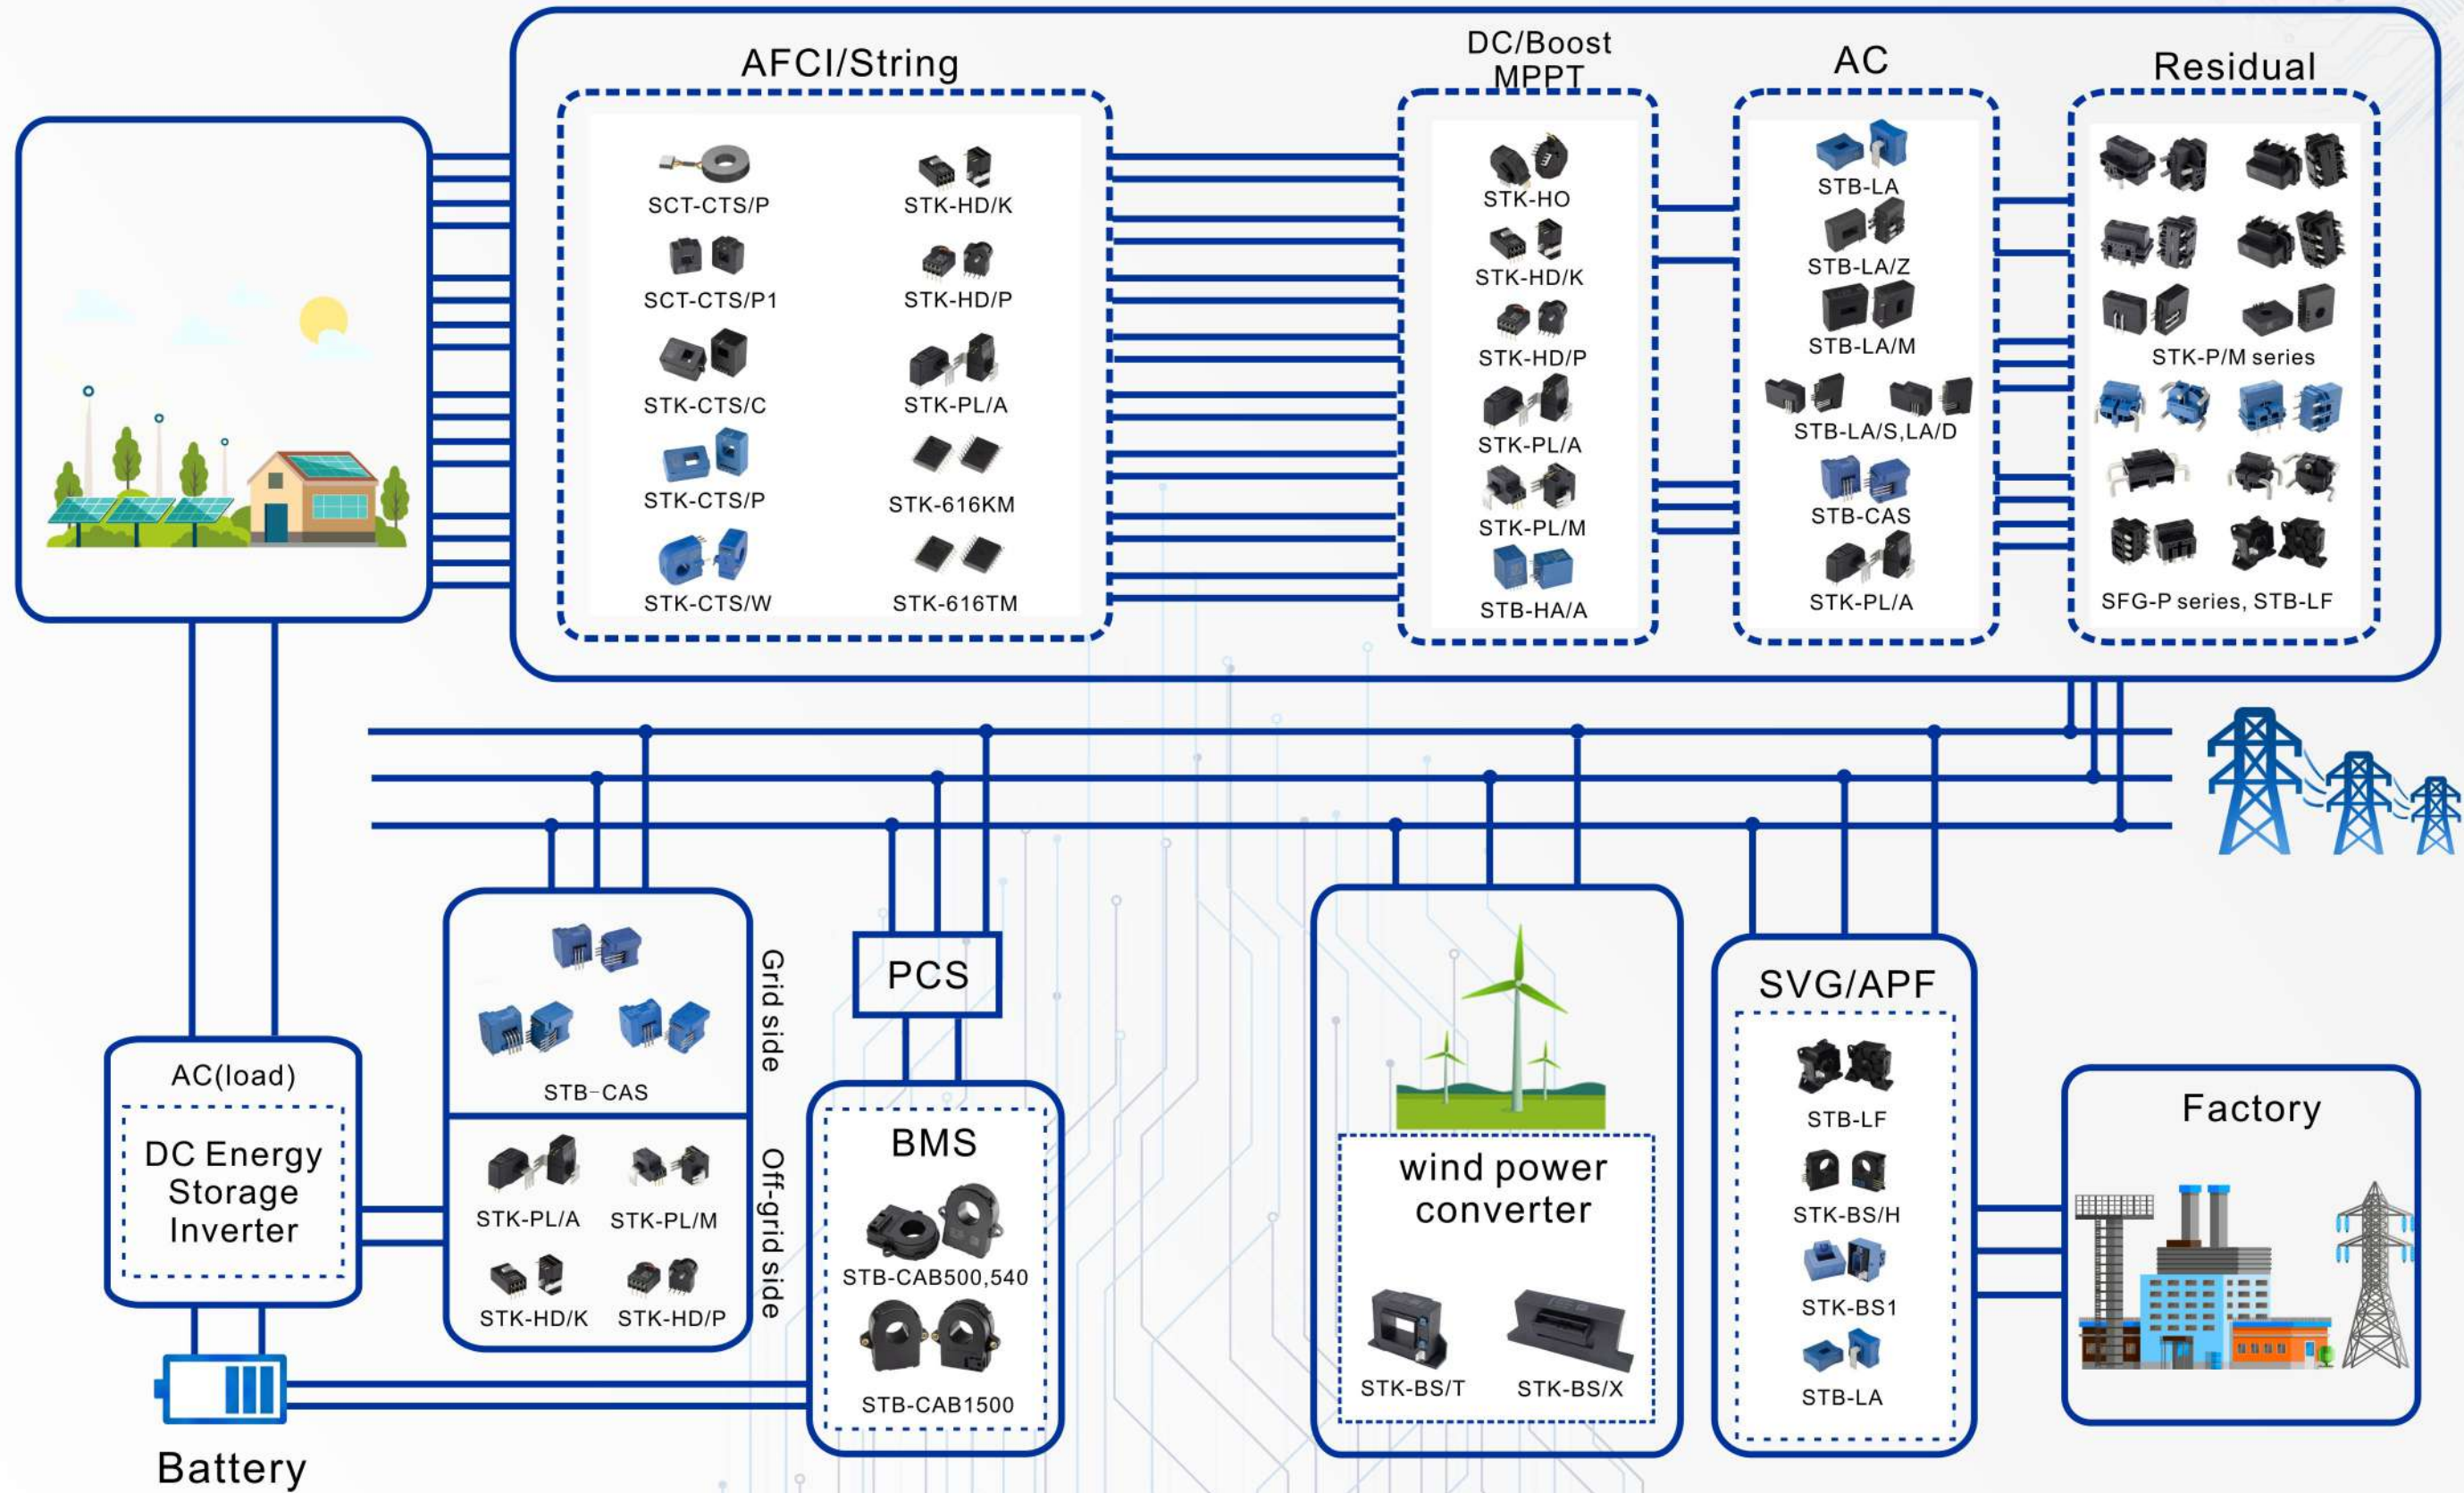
AFCI/String

SCT-CTS/P
STK-HD/K
SCT-CTS/P1
STK-HD/P
STK-CTS/C
STK-PL/A
STK-CTS/P
STK-616KM
STK-CTS/W
STK-616TM

DC/Boost MPPT

STK-HO
STK-HD/K
STK-HD/P
STK-PL/A
STK-PL/M
STB-HA/A

AC

STB-LA
STB-LA/Z
STB-LA/M
STB-LA/S,LA/D
STB-CAS
STK-PL/A

Residual

STK-P/M series
SFG-P series, STB-LF

STB-CAS
Grid side
STK-PL/A
STK-PL/M
STK-HD/K
STK-HD/P
Off-grid side

PCS

BMS
STB-CAB500,540
STB-CAB1500

AC(load)
DC Energy Storage Inverter

Battery

wind power converter
STK-BS/T
STK-BS/X

SVG/APF
STB-LF
STK-BS/H
STK-BS1
STB-LA

Factory